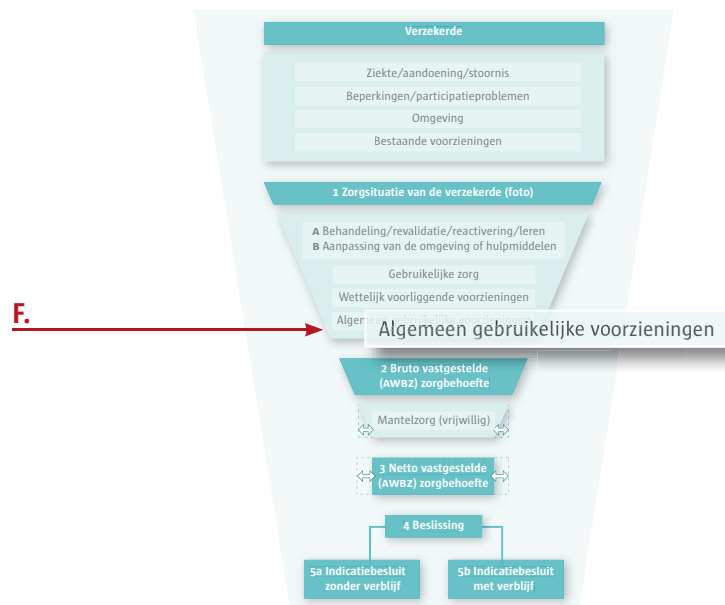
Verzekerde

Ziekte/aandoening/stoornis

Beperkingen/participatieproblemen

Omgeving

Bestaande voorzieningen

1 Zorgsituatie van de verzekerde (foto)

A Behandeling/revalidatie/reactivering/leren
B Aanpassing van de omgeving of hulpmiddelen

Gebruikelijke zorg

Wettelijk voorliggende voorzieningen

F.

Algemeen gebruikelijke voorzieningen

2 Bruto vastgestelde (AWBZ) zorgbehoefte

Mantelzorg (vrijwillig)

3 Netto vastgestelde (AWBZ) zorgbehoefte

4 Beslissing

5a Indicatiebesluit zonder verblijf

5b Indicatiebesluit met verblijf